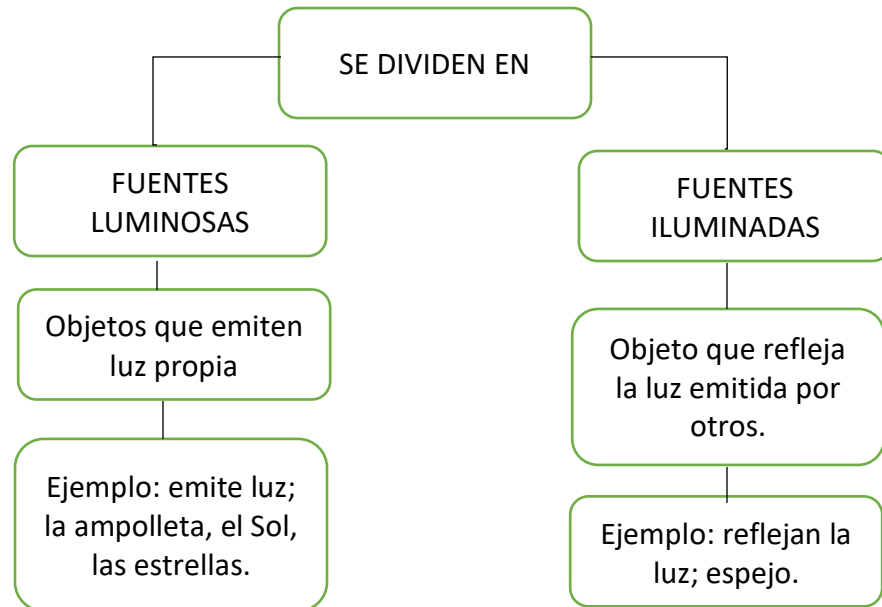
SE DIVIDEN EN

FUENTES LUMINOSAS

Objetos que emiten luz propia

Ejemplo: emite luz; la ampolleta, el Sol, las estrellas.

FUENTES ILUMINADAS

Objeto que refleja la luz emitida por otros.

Ejemplo: reflejan la luz; espejo.